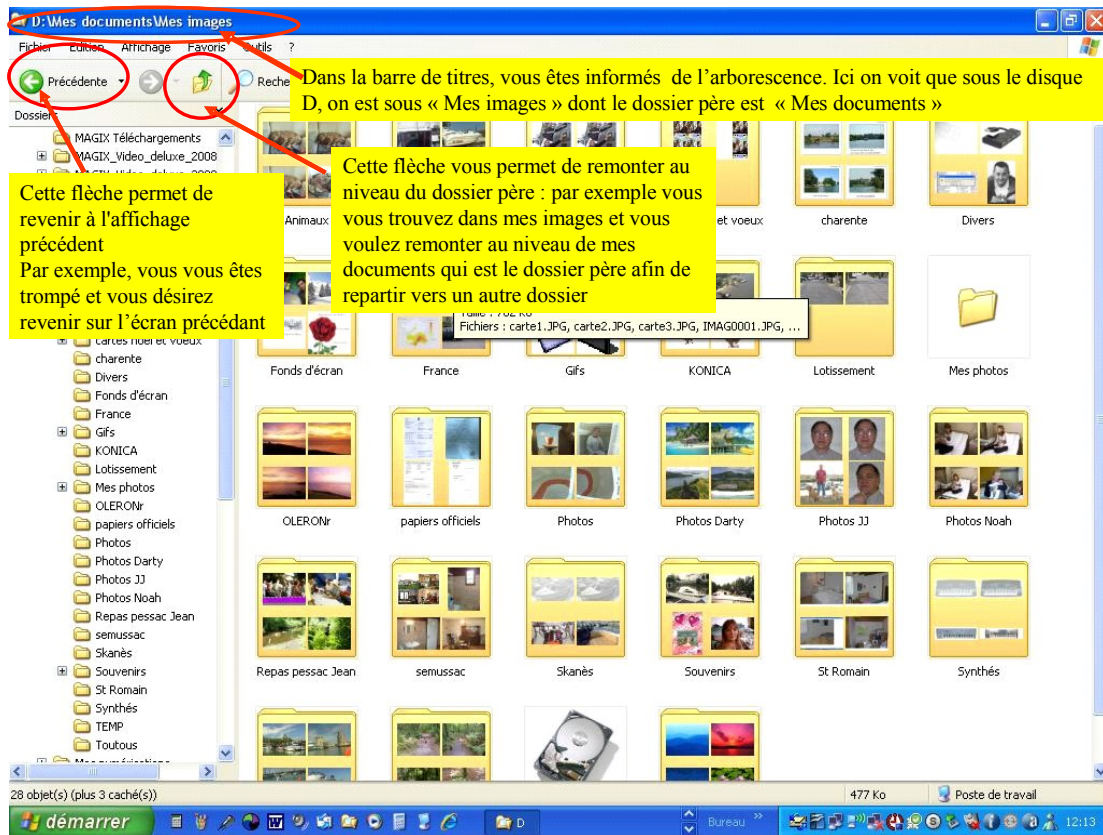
D:\Mes documents\Mes images

Fichier Edition Affichage Favoris Outils ?

Précédente

Reche

Dans la barre de titres, vous êtes informés de l'arborescence. Ici on voit que sous le disque D, on est sous « Mes images » dont le dossier père est « Mes documents »

Dossiers

MAGIX Téléchargements

MAGIX_Video_deluxe_2008

Cette flèche vous permet de remonter au niveau du dossier père : par exemple vous vous trouvez dans mes images et vous voulez remonter au niveau de mes documents qui est le dossier père afin de repartir vers un autre dossier

Cette flèche permet de revenir à l'affichage précédent
Par exemple, vous vous êtes trompé et vous désirez revenir sur l'écran précédant

Animaux

et voeux

charente

Divers

Fichiers : carte1.JPG, carte2.JPG, carte3.JPG, IMAG0001.JPG, ...

cartes noel et voeux
charente
Divers
Fonds d'écran
France
Gifs
KONICA
Lotissement
Mes photos
OLERONr
papiers officiels
Photos
Photos Darty
Photos JJ
Photos Noah
Repas pessac Jean
semussac
Skanès
Souvenirs
St Romain
Synthés
TEMP
Toutous

Fonds d'écran | France | Gifs | KONICA | Lotissement | Mes photos

OLERONr | papiers officiels | Photos | Photos Darty | Photos JJ | Photos Noah

Repas pessac Jean | semussac | Skanès | Souvenirs | St Romain | Synthés

28 objet(s) (plus 3 caché(s))

477 Ko

Poste de travail

démarrer

D

Bureau

12:13